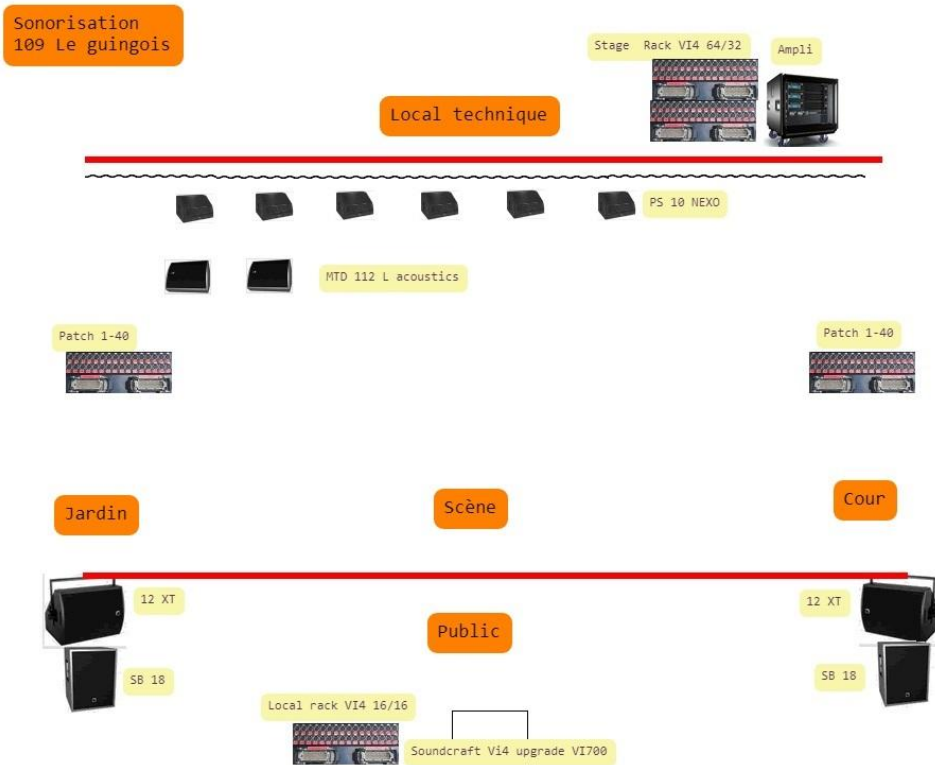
Sonorisation
109 Le guingois

Stage Rack VI4 64/32

Ampli

Local technique

PS 10 NEXO

MTD 112 L acoustics

Patch 1-40

Patch 1-40

Jardin

Scène

Cour

12 XT

12 XT

Public

SB 18

SB 18

Local rack VI4 16/16

Soundcraft Vi4 upgrade VI700